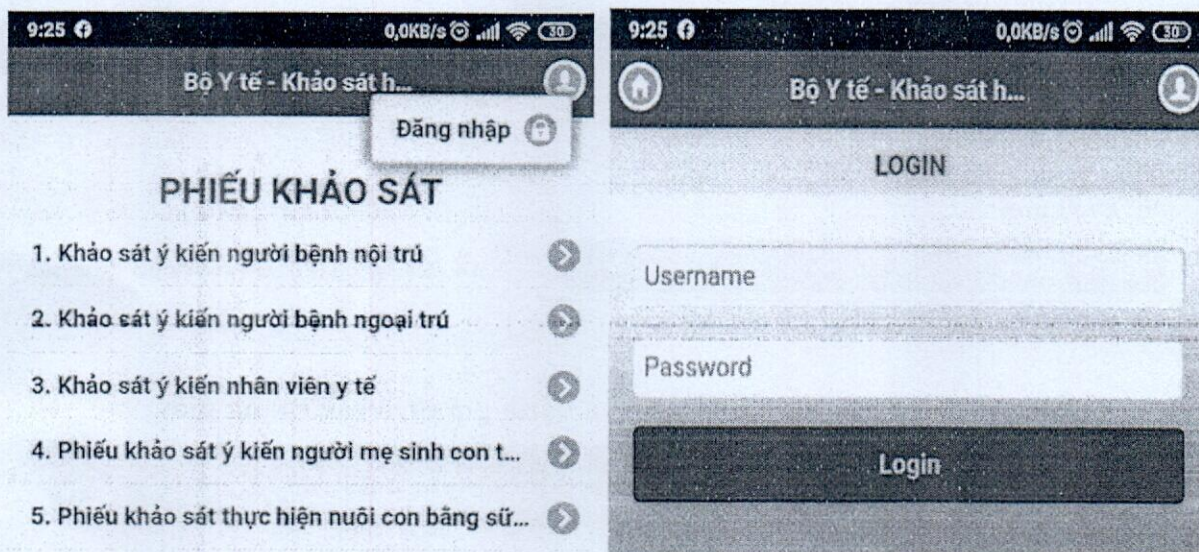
9:25 0,0KB/s 30

Bộ Y tế - Khảo sát h...

Đăng nhập

PHIẾU KHẢO SÁT

1. Khảo sát ý kiến người bệnh nội trú

2. Khảo sát ý kiến người bệnh ngoại trú

3. Khảo sát ý kiến nhân viên y tế

4. Phiếu khảo sát ý kiến người mẹ sinh con t...

5. Phiếu khảo sát thực hiện nuôi con bằng sữ...

9:25 0,0KB/s 30

Bộ Y tế - Khảo sát h...

LOGIN

Username

Password

Login